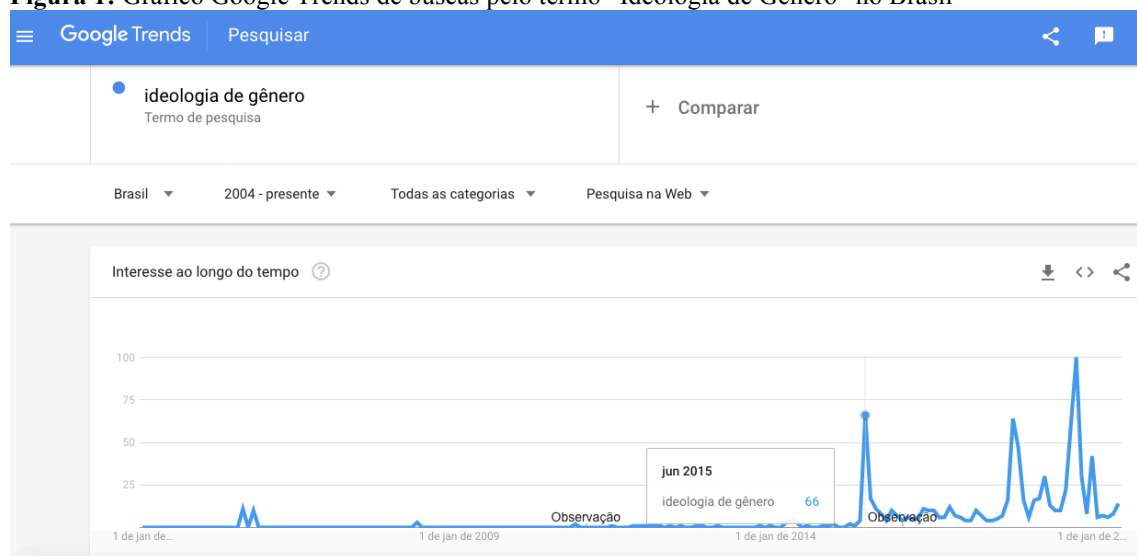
Figura 1: Gráfico Google Trends de buscas pelo termo "Ideologia de Gênero" no Brasil

Google Trends Pesquisar

ideologia de gênero
Termo de pesquisa

+ Comparar

Brasil ▾ 2004 - presente ▾ Todas as categorias ▾ Pesquisa na Web ▾

Interesse ao longo do tempo ?

100
75
50
25

jun 2015
ideologia de gênero 66

Observação
Observação

1 de jan de...
1 de jan de 2009
1 de jan de 2014
1 de jan de 2...